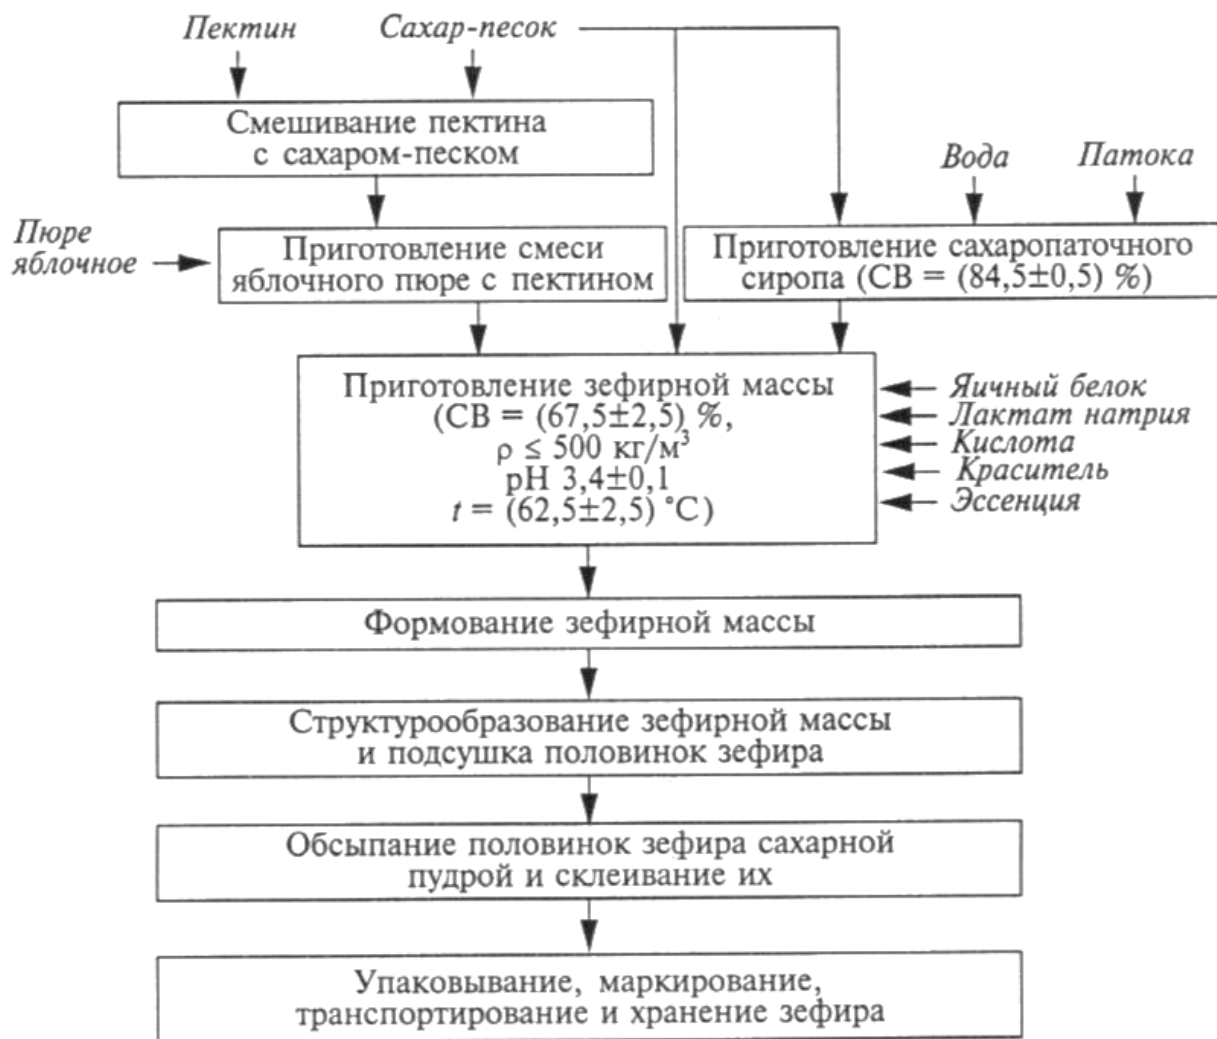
Пектин

Сахар-песок

Смешивание пектина с сахаром-песком

Вода

Патока

Пюре яблочное

Приготовление смеси яблочного пюре с пектином

Приготовление сахаропаточного сиропа (СВ = (84,5±0,5) %)

Приготовление зефирной массы (СВ = (67,5±2,5) %, $\rho \leq 500$ кг/м$^3$ pH 3,4±0,1 $t$ = (62,5±2,5) °С)

Яичный белок

Лактат натрия

Кислота

Краситель

Эссенция

Формование зефирной массы

Структурообразование зефирной массы и подсушка половинок зефира

Обсыпание половинок зефира сахарной пудрой и склеивание их

Упаковывание, маркирование, транспортирование и хранение зефира